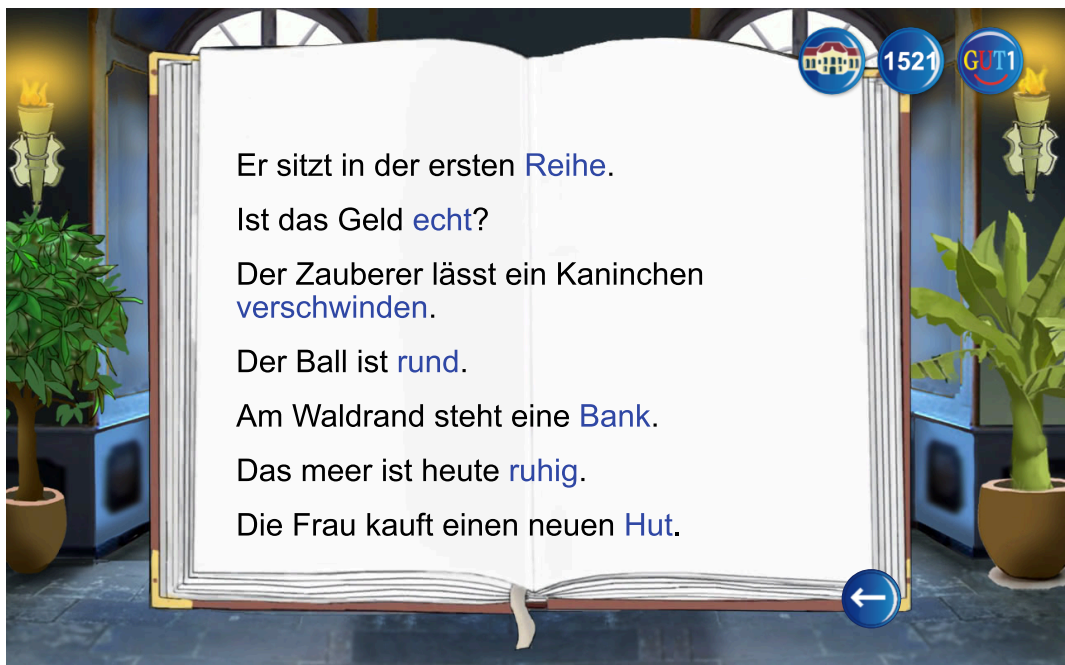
1521

GUT1

Er sitzt in der ersten Reihe.

Ist das Geld echt?

Der Zauberer lässt ein Kaninchen verschwinden.

Der Ball ist rund.

Am Waldrand steht eine Bank.

Das meer ist heute ruhig.

Die Frau kauft einen neuen Hut.